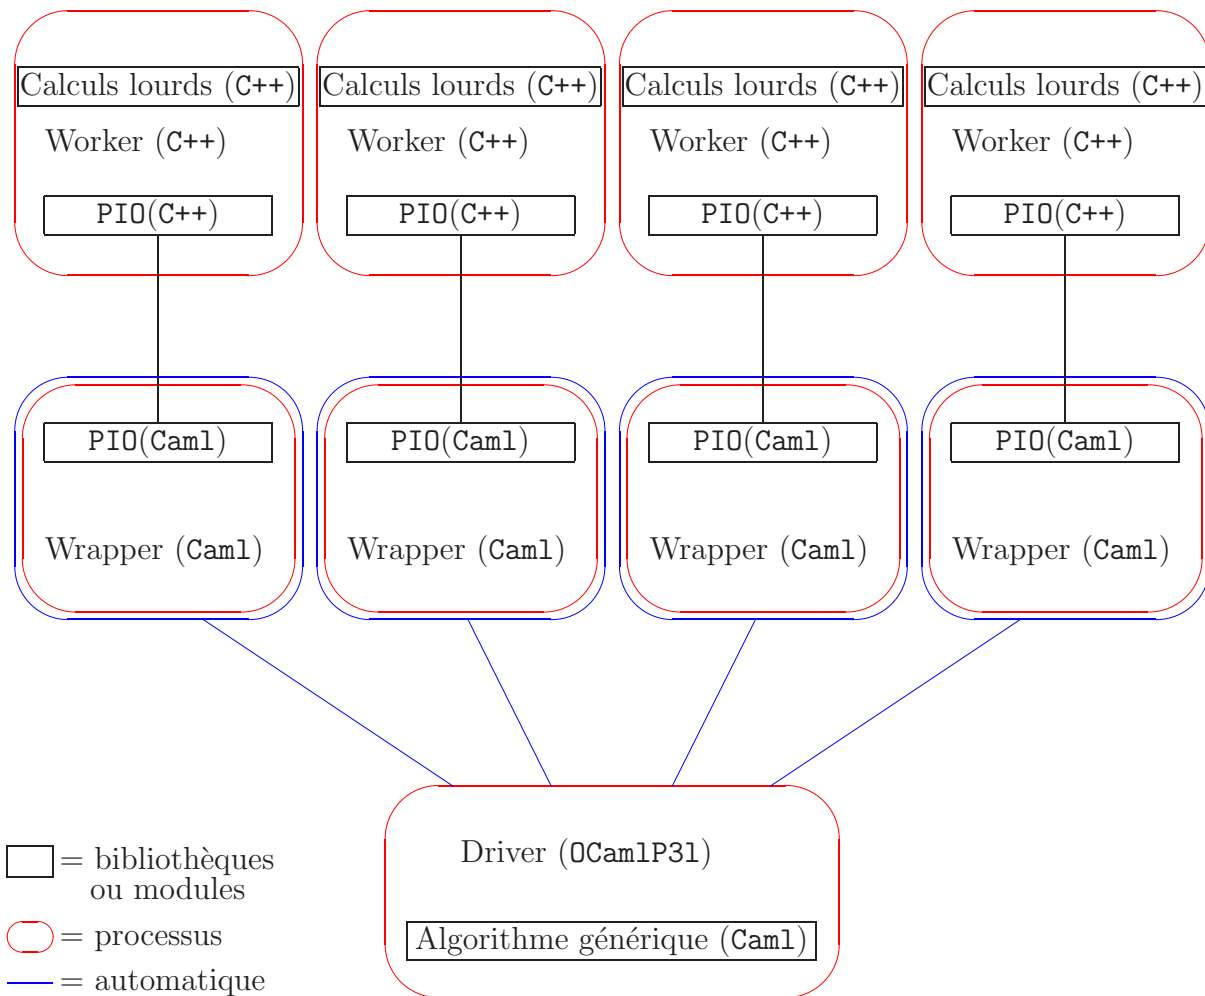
Calculs lourds (C++)

Worker (C++)

PIO(C++)

Calculs lourds (C++)

Worker (C++)

PIO(C++)

Calculs lourds (C++)

Worker (C++)

PIO(C++)

Calculs lourds (C++)

Worker (C++)

PIO(C++)

PIO(Caml)

Wrapper (Caml)

PIO(Caml)

Wrapper (Caml)

PIO(Caml)

Wrapper (Caml)

PIO(Caml)

Wrapper (Caml)

Driver (OCamlP3l)

Algorithme générique (Caml)

= bibliothèques ou modules

= processus

= automatique